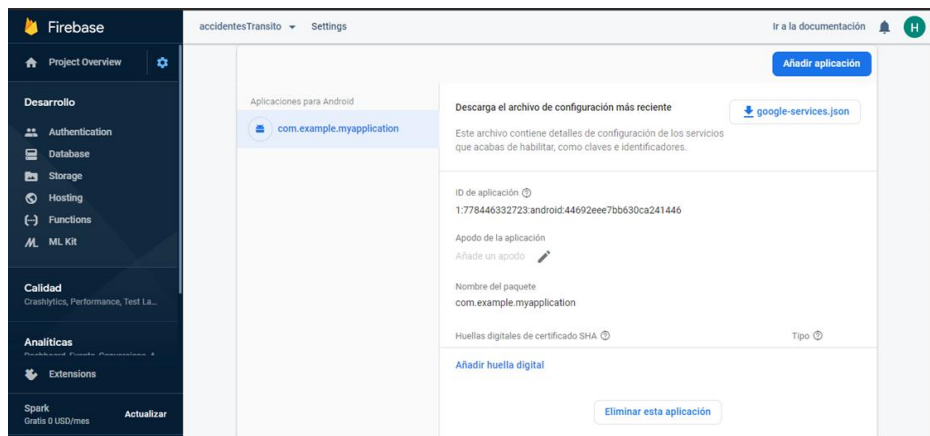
Firebase

Project Overview

Desarrollo

Authentication

Database

Storage

Hosting

Functions

ML Kit

Calidad
Crashlytics, Performance, Test La...

Analíticas
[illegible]

Extensions

Spark
Gratis 0 USD/mes

Actualizar

accidentesTransito ▾ Settings

Ir a la documentación

H

Añadir aplicación

Aplicaciones para Android

com.example.myapplication

Descarga el archivo de configuración más reciente

google-services.json

Este archivo contiene detalles de configuración de los servicios que acabas de habilitar, como claves e identificadores.

ID de aplicación

1:778446332723:android:44692eee7bb630ca241446

Apodo de la aplicación

Añade un apodo

Nombre del paquete

com.example.myapplication

Huellas digitales de certificado SHA

Tipo

Añadir huella digital

Eliminar esta aplicación